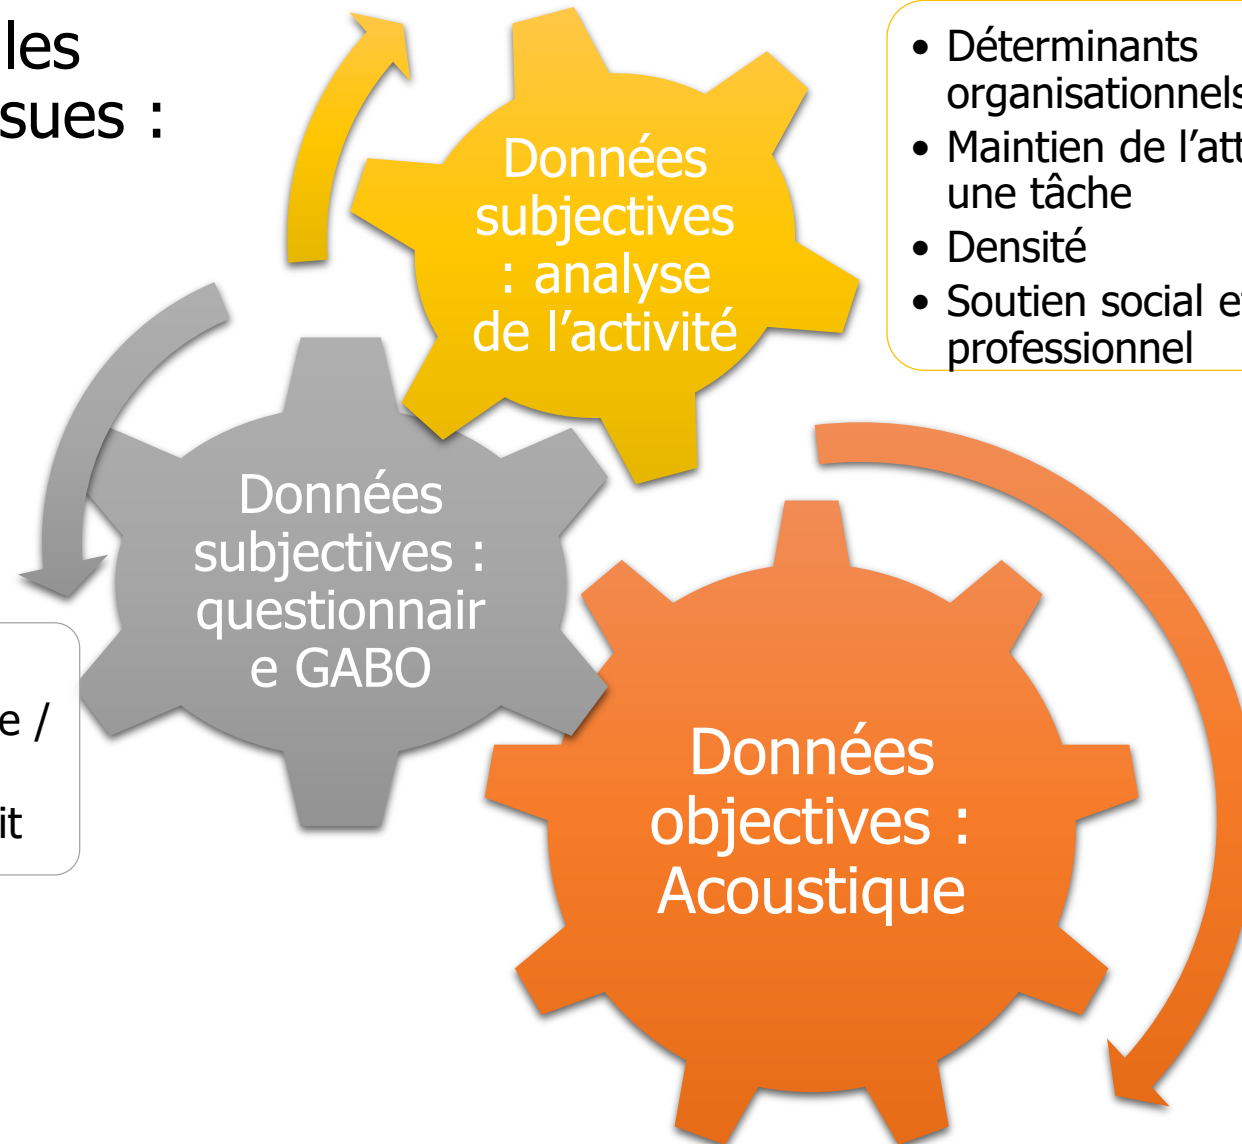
les
sues :

Données subjectives : analyse de l'activité

• Déterminants organisationnels
• Maintien de l'att une tâche
• Densité
• Soutien social e professionnel

Données subjectives : questionnair e GABO

e /

it

Données objectives : Acoustique